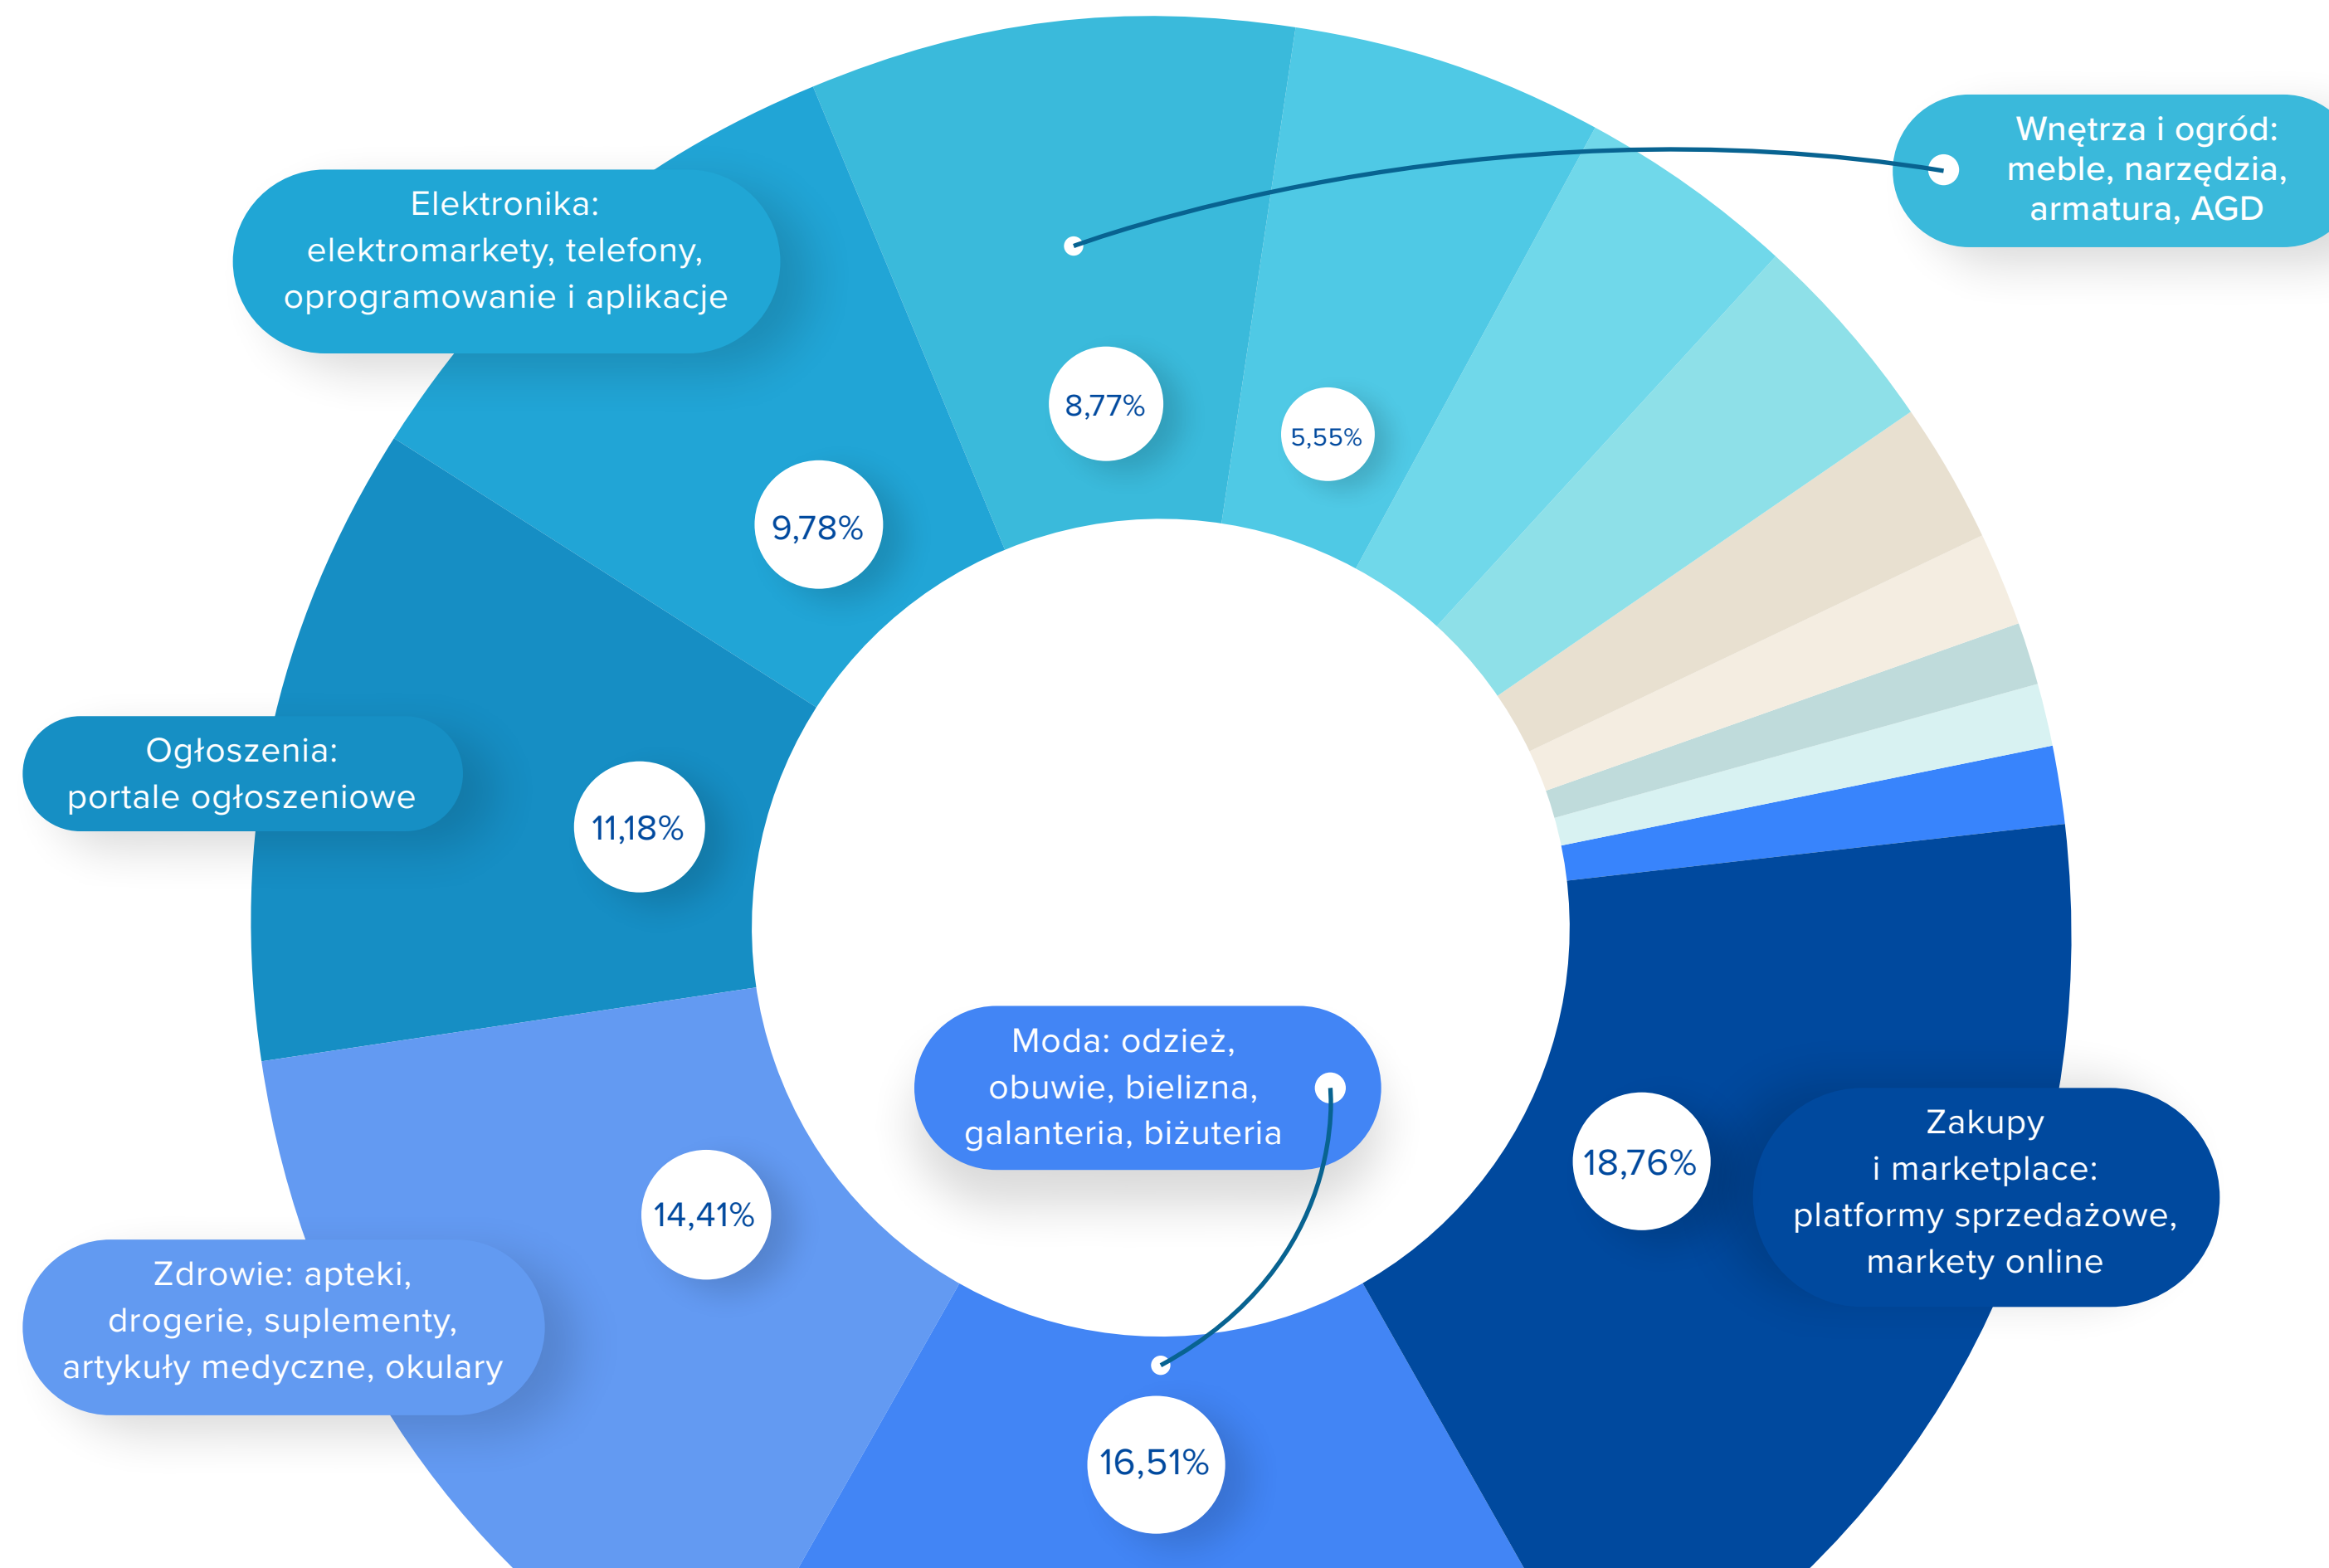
Wnętrza i ogród: meble, narzędzia, armatura, AGD

Elektronika: elektromarkety, telefony, oprogramowanie i aplikacje

8,77%

5,55%

9,78%

Ogłoszenia: portale ogłoszeniowe

11,18%

Moda: odzież, obuwie, bielizna, galanteria, biżuteria

18,76%

Zakupy i marketplace: platformy sprzedażowe, markety online

14,41%

Zdrowie: apteki, drogerie, suplementy, artykuły medyczne, okulary

16,51%